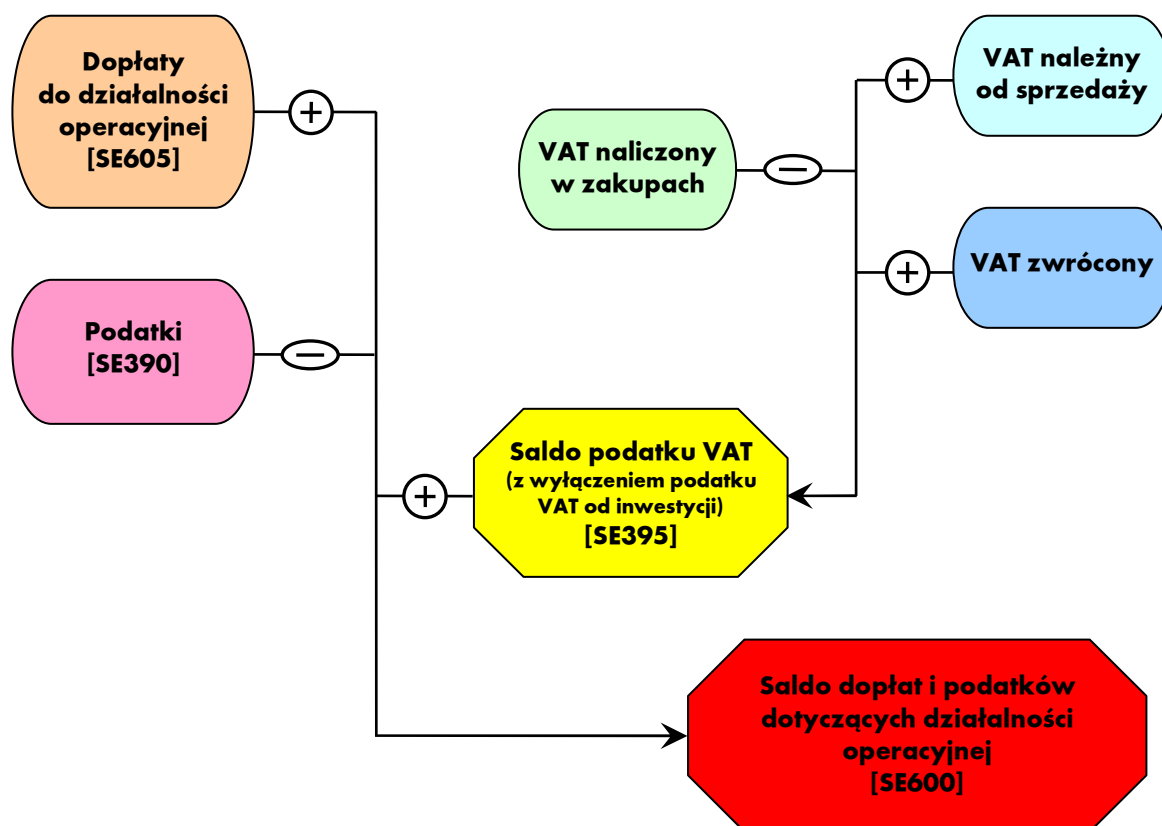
Dopłaty do działalności operacyjnej [SE605]

+

VAT należny od sprzedaży

+

VAT naliczony w zakupach

−

VAT zwrócony

+

Podatki [SE390]

−

+

Saldo podatku VAT (z wyłączeniem podatku VAT od inwestycji) [SE395]

Saldo dopłat i podatków dotyczących działalności operacyjnej [SE600]